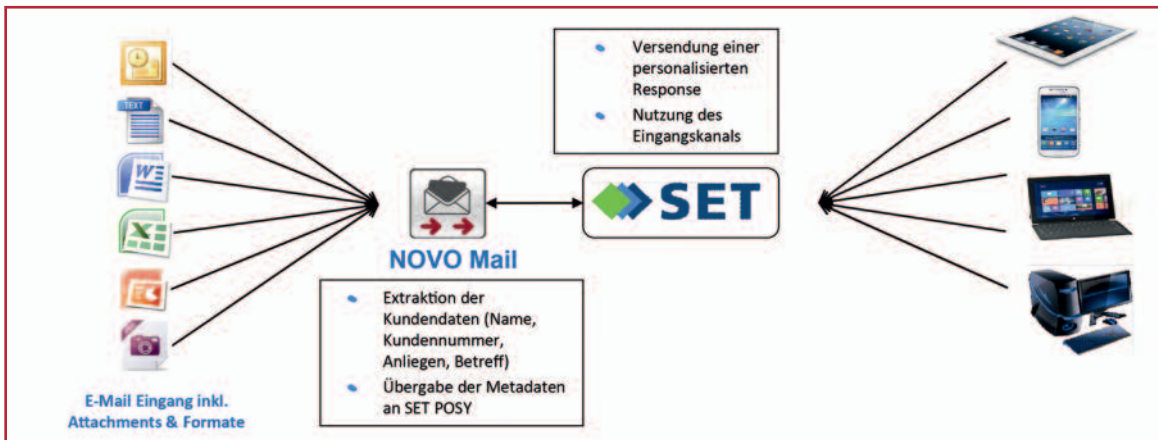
TEXT

Versendung einer personalisierten Response

Nutzung des Eingangskanals

SET

NOVO Mail

Extraktion der Kundendaten (Name, Kundennummer, Anliegen, Betreff)

Übergabe der Metadaten an SET POSY

E-Mail Eingang inkl. Attachments & Formate